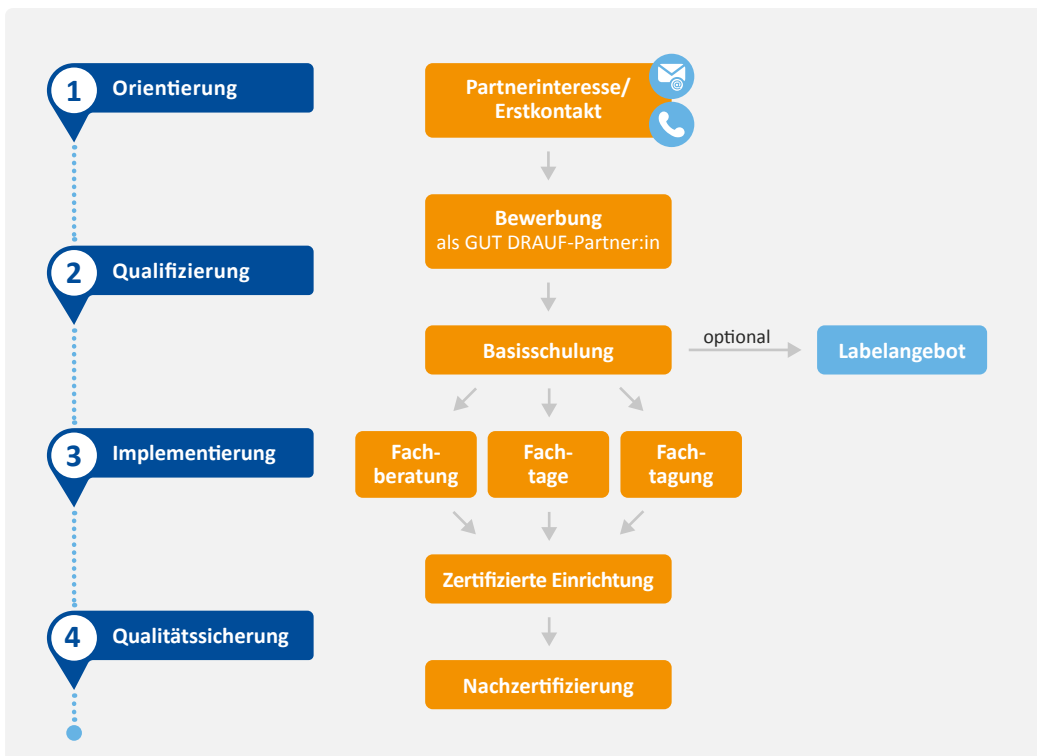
1 Orientierung

2 Qualifizierung

3 Implementierung

4 Qualitätssicherung

Partnerinteresse/ Erstkontakt

Bewerbung
als GUT DRAUF-Partner:in

Basisschulung

optional

Labelangebot

Fachberatung

Fachtage

Fachtagung

Zertifizierte Einrichtung

Nachzertifizierung